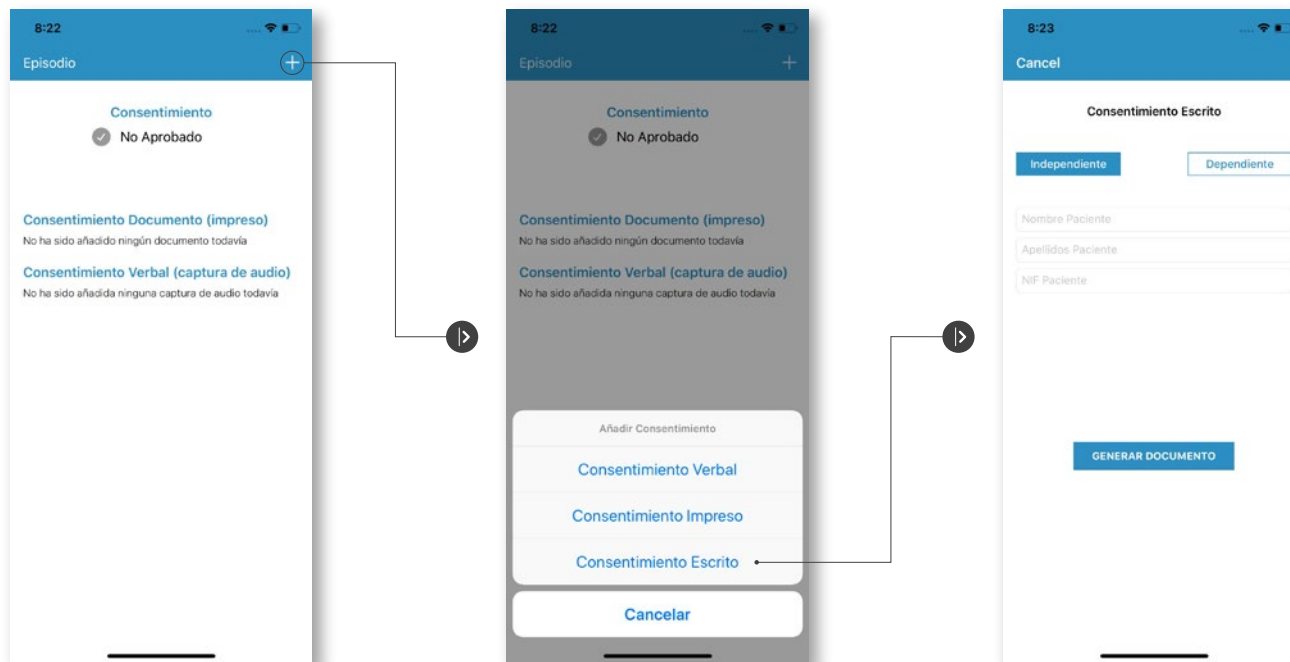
8:22

Episodio

Consentimiento

No Aprobado

Consentimiento Documento (impreso)

No ha sido añadido ningún documento todavía

Consentimiento Verbal (captura de audio)

No ha sido añadida ninguna captura de audio todavía

8:22

Episodio

Consentimiento

No Aprobado

Consentimiento Documento (impreso)

No ha sido añadido ningún documento todavía

Consentimiento Verbal (captura de audio)

No ha sido añadida ninguna captura de audio todavía

Añadir Consentimiento

Consentimiento Verbal

Consentimiento Impreso

Consentimiento Escrito

Cancelar

8:23

Cancel

Consentimiento Escrito

Independiente

Dependiente

Nombre Paciente

Apellidos Paciente

NIF Paciente

GENERAR DOCUMENTO